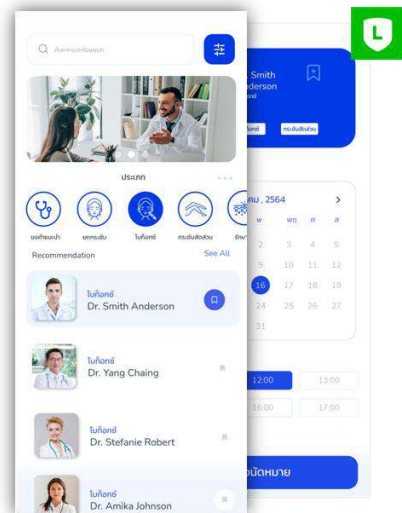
L

ค้นหาหมอที่สนใจ

ประเภท

หมอทั่วไป
ผิวหนัง
โบท็อกซ์
กระชับสัดส่วน
รักษา

Recommendation
See All

โบท็อกซ์
Dr. Smith Anderson

โบท็อกซ์
Dr. Yang Chaing

โบท็อกซ์
Dr. Stefanie Robert

โบท็อกซ์
Dr. Amika Johnson

Smith
derson

โบท็อกซ์
กระชับสัดส่วน

กพ. 2564
W
พฤ
ศ
ส
2
3
4
5
9
10
11
12
16
17
18
19
24
25
26
27
31

12:00
13:00
16:00
17:00

นัดหมาย